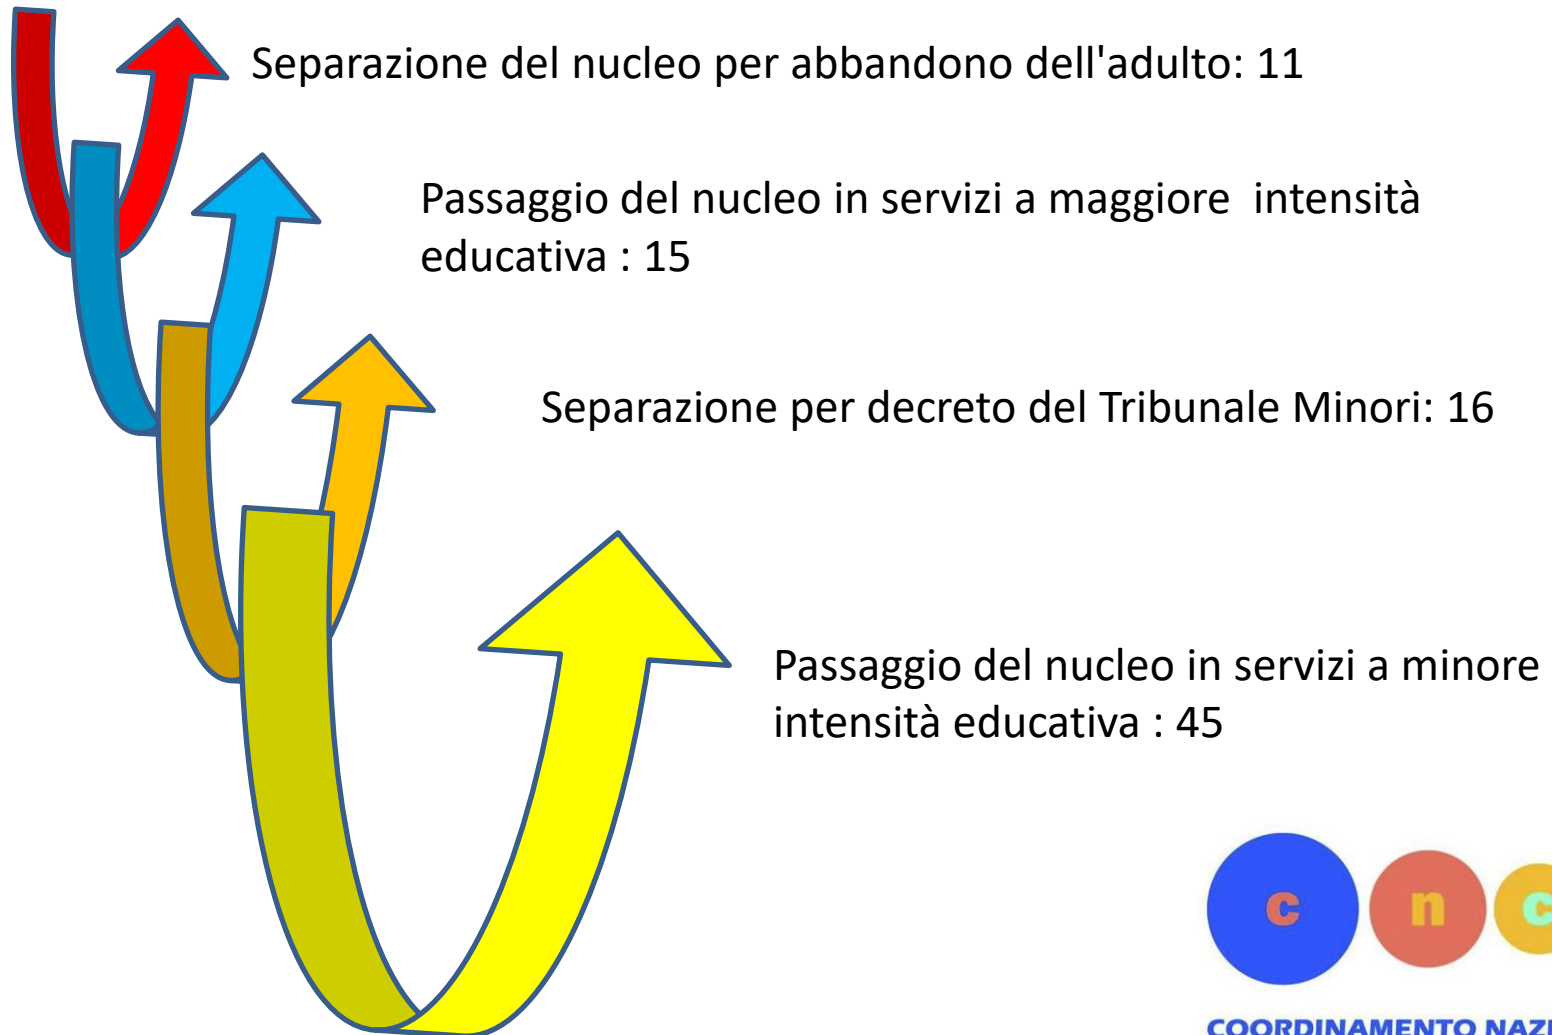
Separazione del nucleo per abbandono dell'adulto: 11

Passaggio del nucleo in servizi a maggiore intensità educativa : 15

Separazione per decreto del Tribunale Minori: 16

Passaggio del nucleo in servizi a minore intensità educativa : 45

c n c

COORDINAMENTO NAZ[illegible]